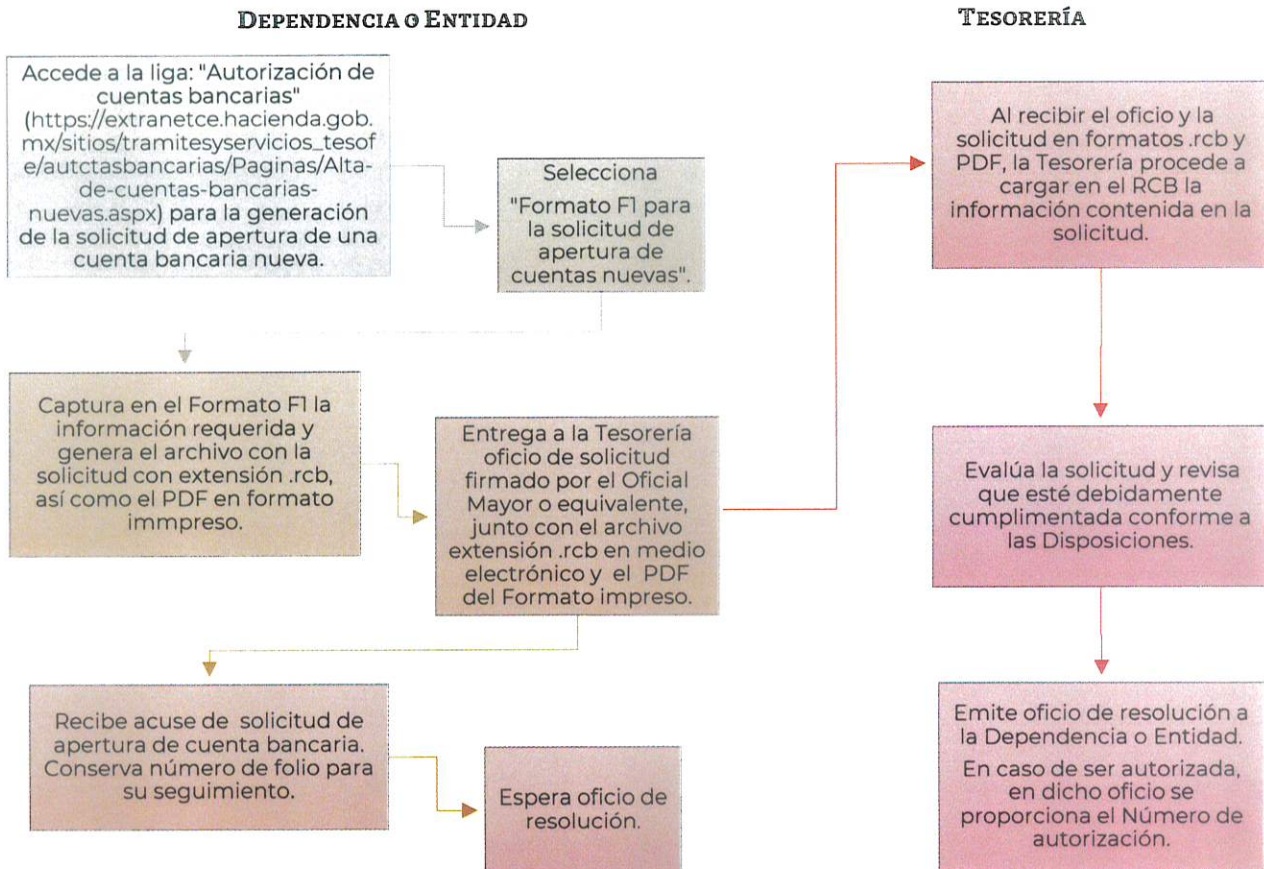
DEPENDENCIA O ENTIDAD

TESORERÍA

Accede a la liga: "Autorización de cuentas bancarias" (https://extranetce.hacienda.gob.mx/sitios/tramitesyservicios_tesofe/autctasbancarias/Paginas/Alta-de-cuentas-bancarias-nuevas.aspx) para la generación de la solicitud de apertura de una cuenta bancaria nueva.

Selecciona "Formato F1 para la solicitud de apertura de cuentas nuevas".

Captura en el Formato F1 la información requerida y genera el archivo con la solicitud con extensión .rcb, así como el PDF en formato immpreso.

Entrega a la Tesorería oficio de solicitud firmado por el Oficial Mayor o equivalente, junto con el archivo extensión .rcb en medio electrónico y el PDF del Formato impreso.

Recibe acuse de solicitud de apertura de cuenta bancaria. Conserva número de folio para su seguimiento.

Espera oficio de resolución.

Al recibir el oficio y la solicitud en formatos .rcb y PDF, la Tesorería procede a cargar en el RCB la información contenida en la solicitud.

Evalúa la solicitud y revisa que esté debidamente cumplimentada conforme a las Disposiciones.

Emite oficio de resolución a la Dependencia o Entidad.

En caso de ser autorizada, en dicho oficio se proporciona el Número de autorización.